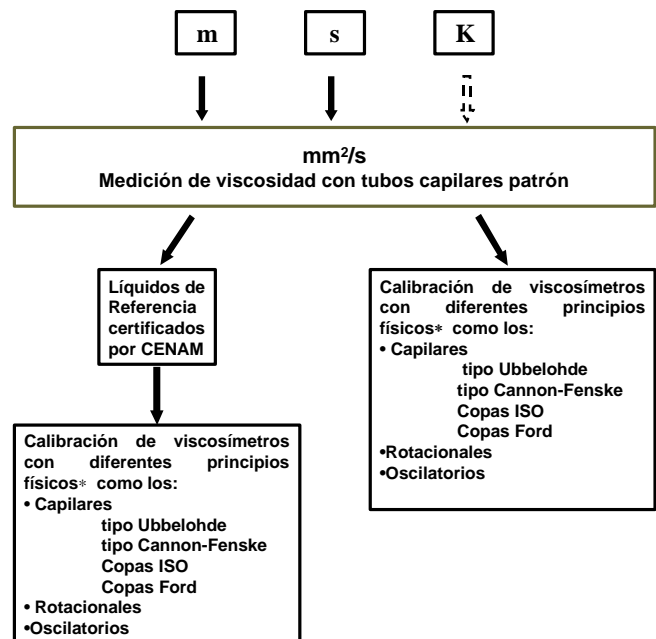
m

s

K

mm²/s
Medición de viscosidad con tubos capilares patrón

Líquidos de Referencia certificados por CENAM

Calibración de viscosímetros con diferentes principios físicos* como los:
• Capilares
tipo Ubbelohde
tipo Cannon-Fenske
Copas ISO
Copas Ford
•Rotacionales
•Oscilatorios

Calibración de viscosímetros con diferentes principios físicos* como los:
• Capilares
tipo Ubbelohde
tipo Cannon-Fenske
Copas ISO
Copas Ford
• Rotacionales
•Oscilatorios